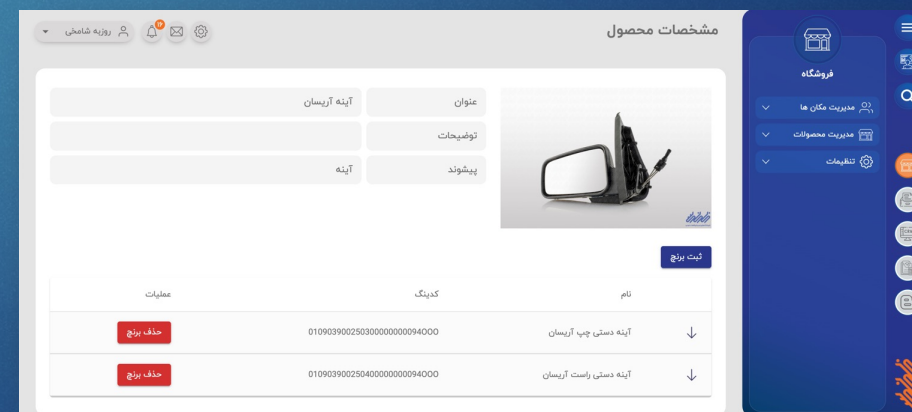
مشخصات محصول

روزبه شامخی

فروشگاه

مدیریت مکان ها

مدیریت محصولات

تنظیمات

| عنوان | آینه آریسان |
|---|---|
| توضیحات | |
| پیشوند | آینه |

ثبت برنچ

| نام | کدینگ | عملیات |
|---|---|---|
| آینه دستی چپ آریسان | 0109039002503000000000094OOO | حذف برنچ |
| آینه دستی راست آریسان | 0109039002504000000000094OOO | حذف برنچ |